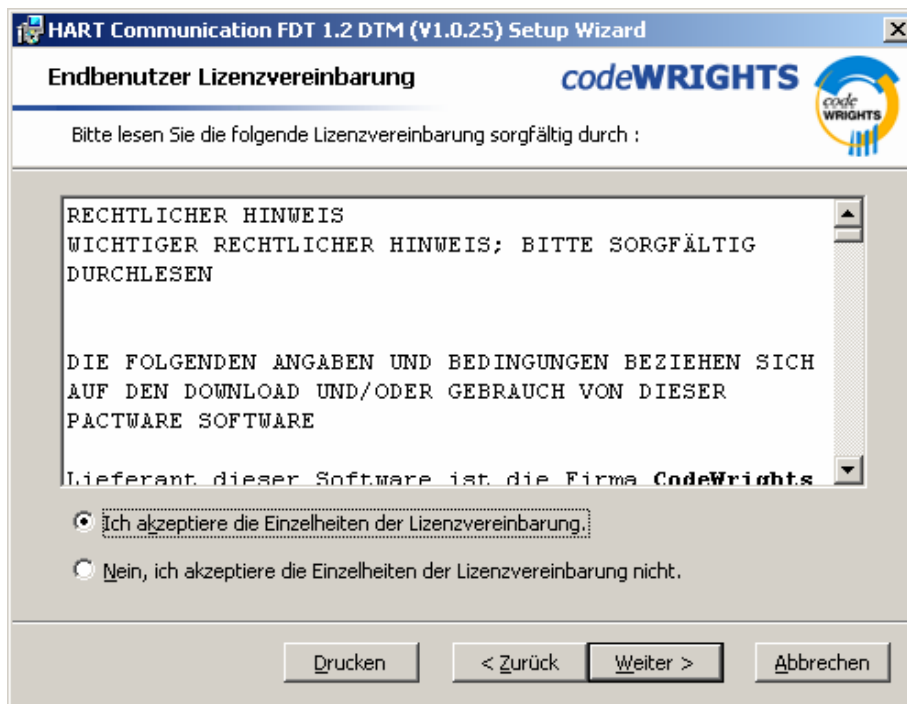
HART Communication FDT 1.2 DTM (V1.0.25) Setup Wizard

Endbenutzer Lizenzvereinbarung

codeWRIGHTS

code WRIGHTS

Bitte lesen Sie die folgende Lizenzvereinbarung sorgfältig durch :

RECHTLICHER HINWEIS
WICHTIGER RECHTLICHER HINWEIS; BITTE SORGFÄLTIG DURCHLESEN

DIE FOLGENDEN ANGABEN UND BEDINGUNGEN BEZIEHEN SICH AUF DEN DOWNLOAD UND/ODER GEBRAUCH VON DIESER PACTWARE SOFTWARE

Lieferant dieser Software ist die Firma **CodeWrights**

Ich akzeptiere die Einzelheiten der Lizenzvereinbarung.

Nein, ich akzeptiere die Einzelheiten der Lizenzvereinbarung nicht.

Drucken

< Zurück

Weiter >

Abbrechen